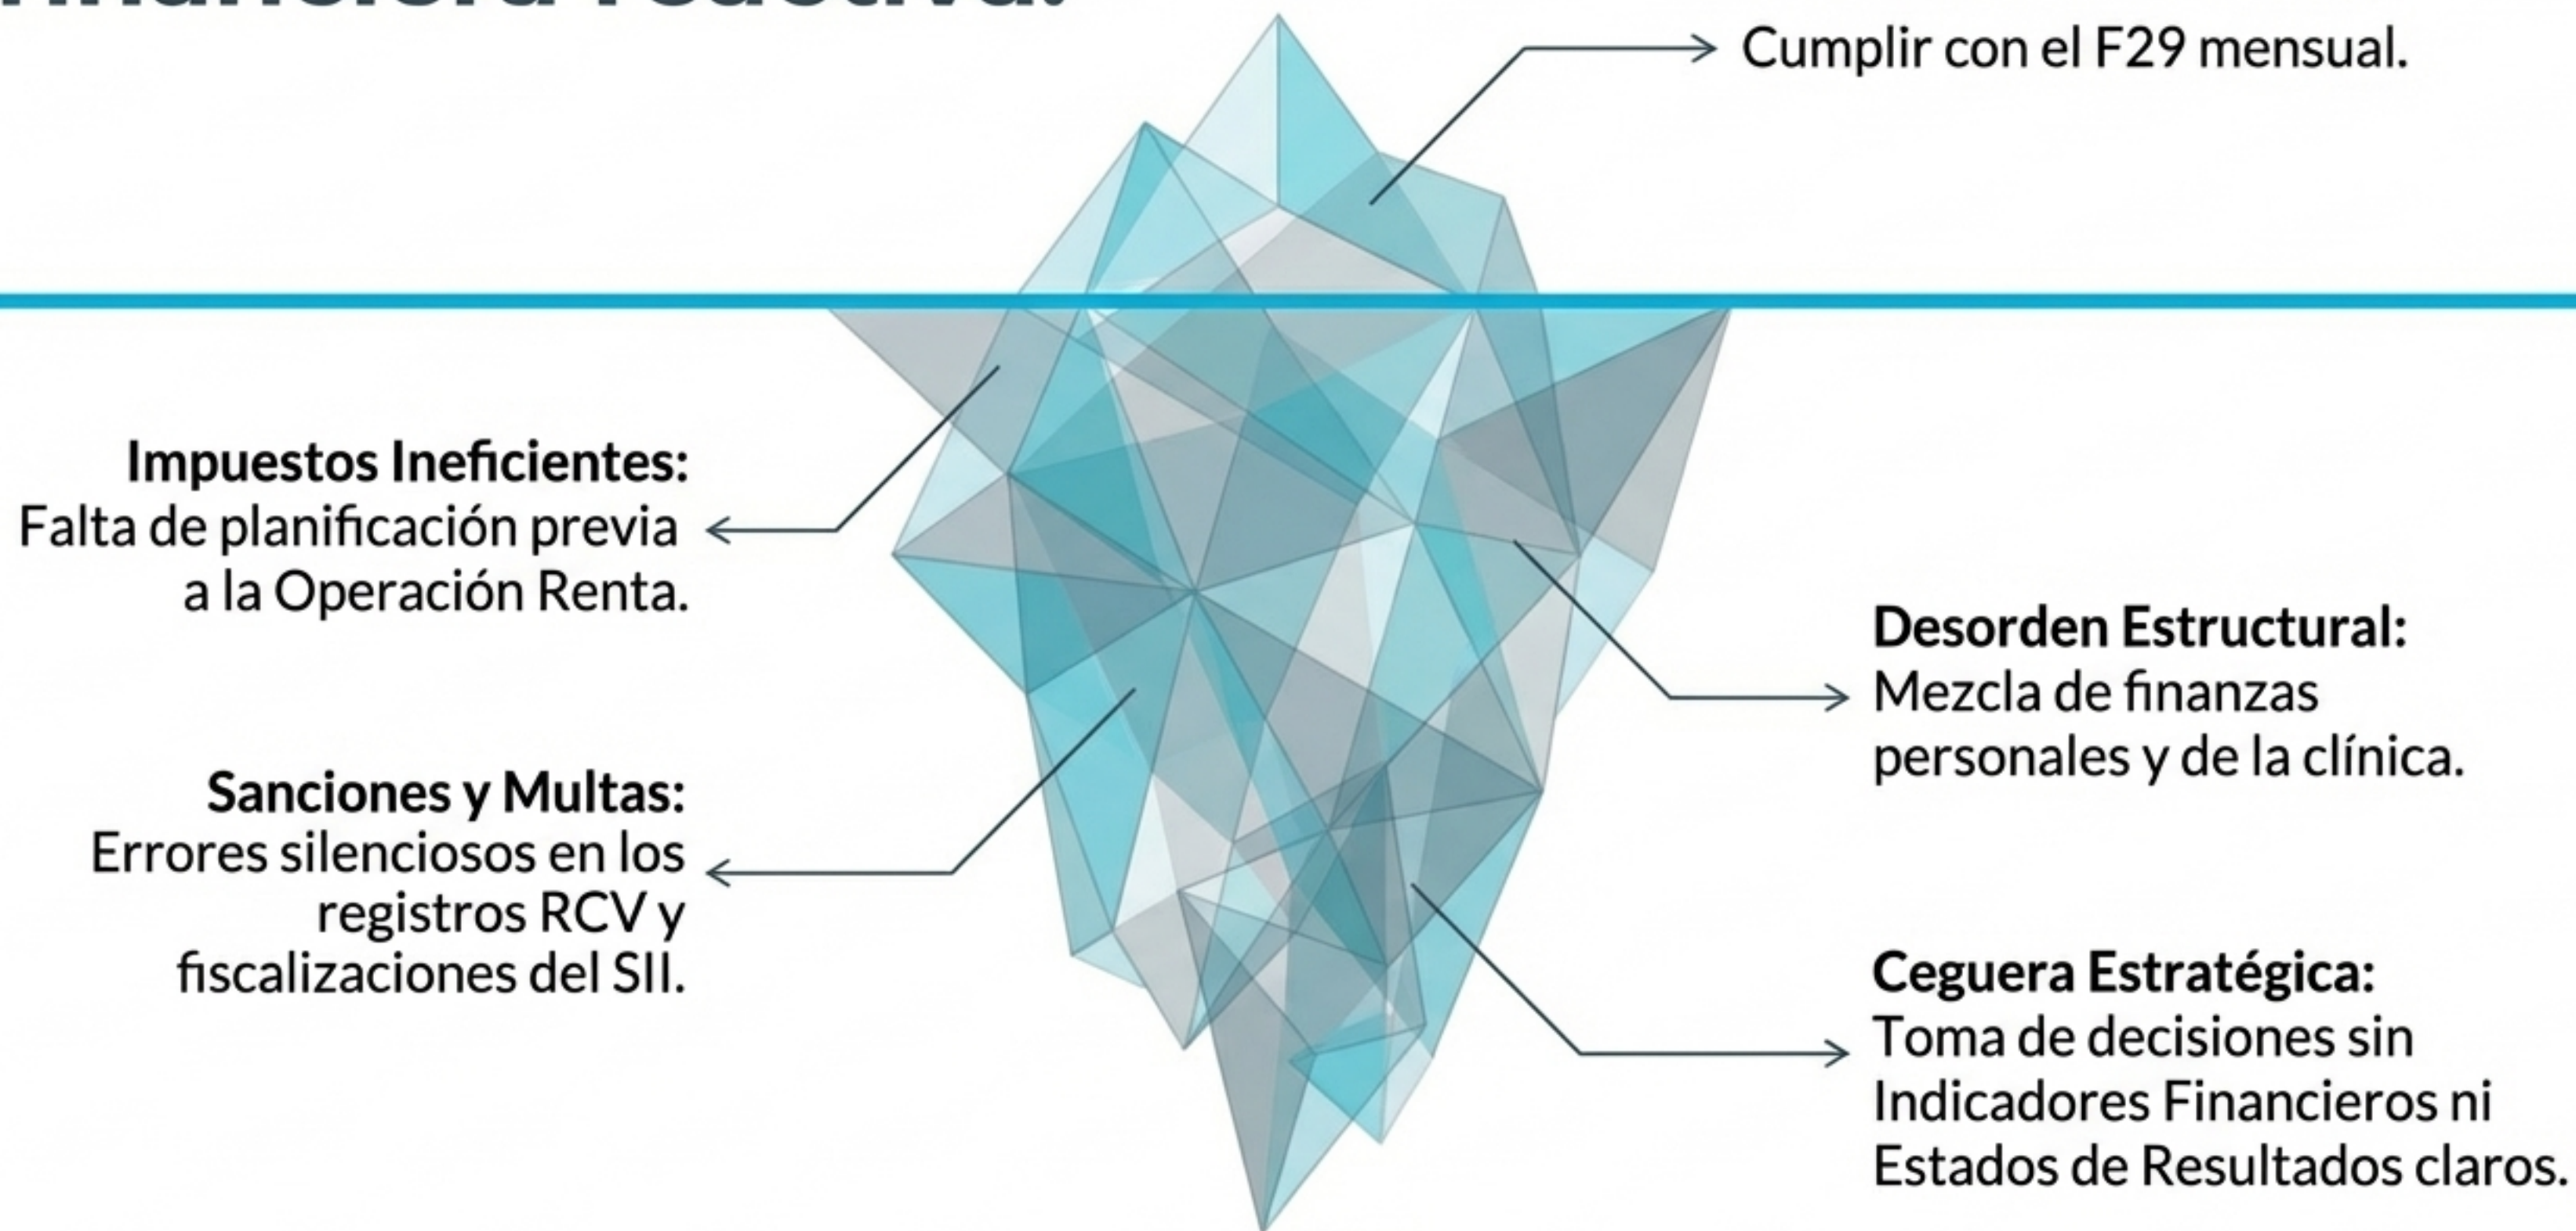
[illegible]

Cumplir con el F29 mensual.

**Impuestos Ineficientes:** Falta de planificación previa a la Operación Renta.

**Sanciones y Multas:** Errores silenciosos en los registros RCV y fiscalizaciones del SII.

**Desorden Estructural:** Mezcla de finanzas personales y de la clínica.

**Ceguera Estratégica:** Toma de decisiones sin Indicadores Financieros ni Estados de Resultados claros.